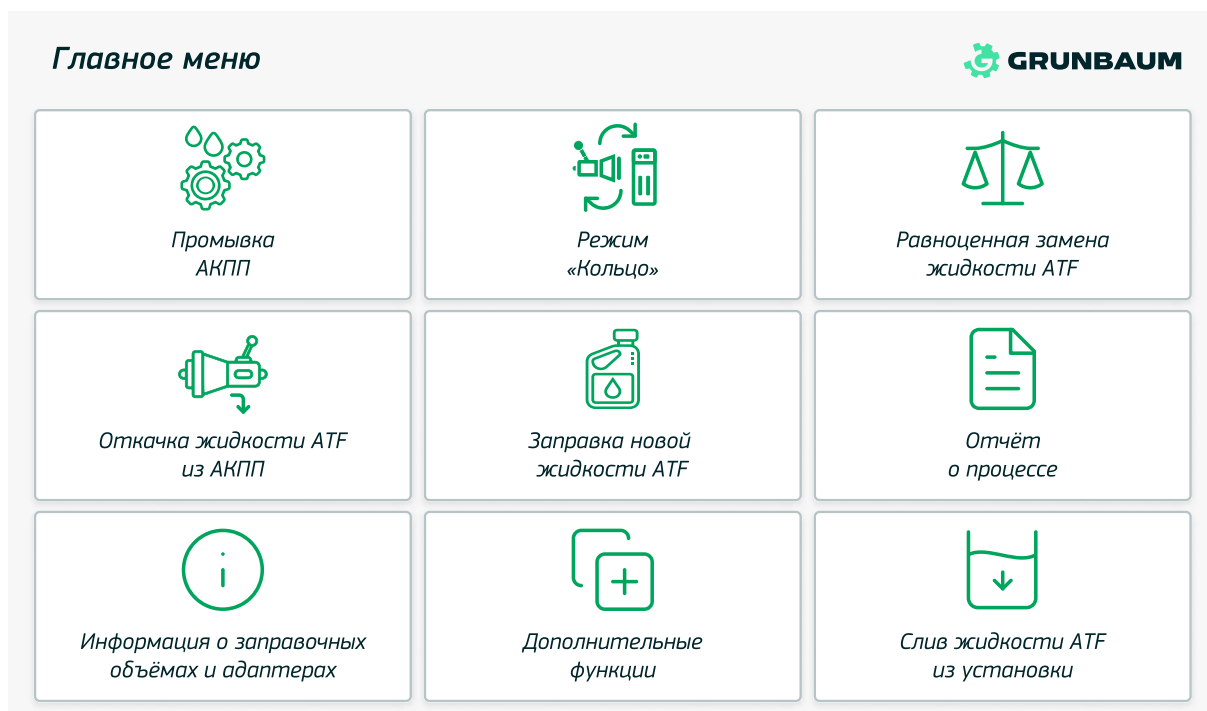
Главное меню

GRUNBAUM

Промывка АКПП

Режим «Кольцо»

Равноценная замена жидкости ATF

Откачка жидкости ATF из АКПП

Заправка новой жидкости ATF

Отчёт о процессе

Информация о заправочных объёмах и адаптерах

Дополнительные функции

Слив жидкости ATF из установки